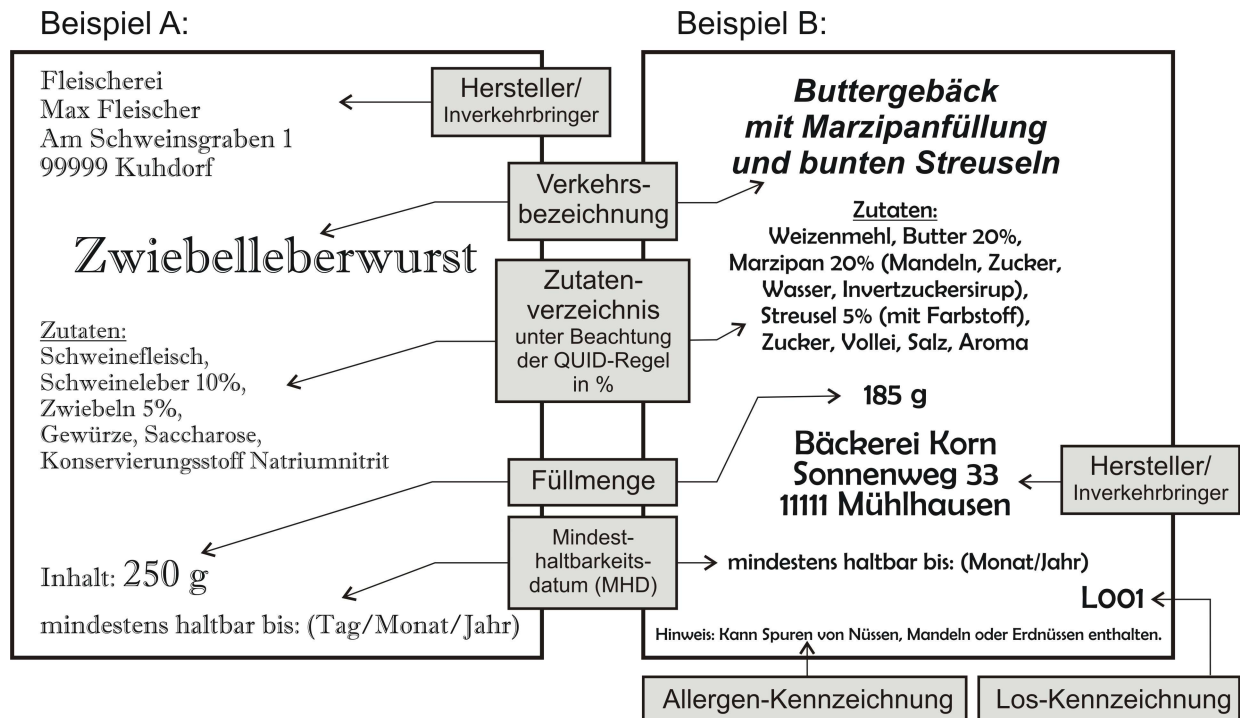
Beispiel A:

Beispiel B:

Fleischerei
Max Fleischer
Am Schweinsgraben 1
99999 Kuhdorf

Zwiebelleberwurst

Zutaten:
Schweinefleisch, Schweineleber 10%, Zwiebeln 5%, Gewürze, Saccharose, Konservierungsstoff Natriumnitrit

Inhalt: 250 g

mindestens haltbar bis: (Tag/Monat/Jahr)

Hersteller/ Inverkehrbringer

Verkehrsbezeichnung

Zutatenverzeichnis unter Beachtung der QUID-Regel in %

Füllmenge

Mindesthaltbarkeitsdatum (MHD)

Buttergebäck mit Marzipanfüllung und bunten Streuseln

Zutaten:
Weizenmehl, Butter 20%, Marzipan 20% (Mandeln, Zucker, Wasser, Invertzuckersirup), Streusel 5% (mit Farbstoff), Zucker, Vollei, Salz, Aroma

185 g

Bäckerei Korn
Sonnenweg 33
11111 Mühlhausen

Hersteller/ Inverkehrbringer

mindestens haltbar bis: (Monat/Jahr)

L001

Hinweis: Kann Spuren von Nüssen, Mandeln oder Erdnüssen enthalten.

Allergen-Kennzeichnung

Los-Kennzeichnung